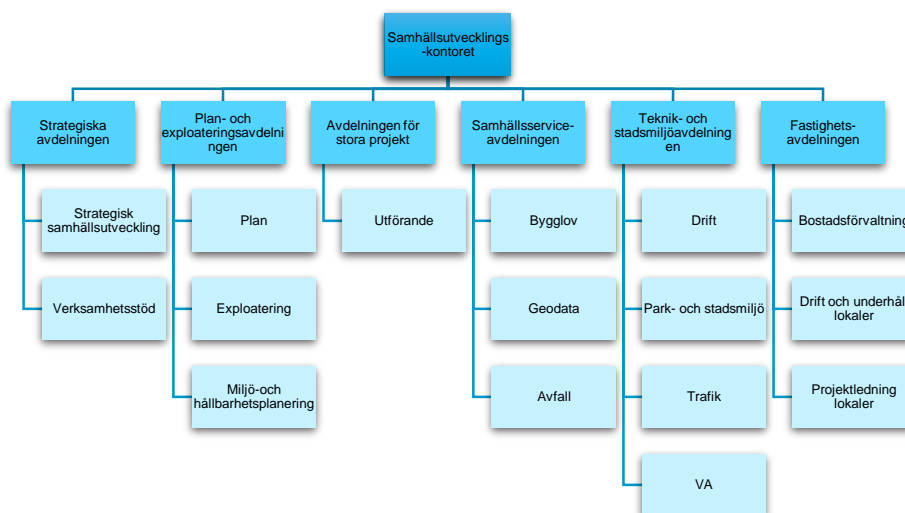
Samhällsutvecklings-kontoret

Strategiska avdelningen

Strategisk samhällsutveckling

Verksamhetsstöd

Plan- och exploateringsavdelningen

Plan

Exploatering

Miljö-och hållbarhetsplanering

Avdelningen för stora projekt

Utförande

Samhällsservice-avdelningen

Bygglov

Geodata

Avfall

Teknik- och stadsmiljöavdelningen

Drift

Park- och stadsmiljö

Trafik

VA

Fastighets-avdelningen

Bostadsförvaltning

Drift och underhål lokaler

Projektledning lokaler